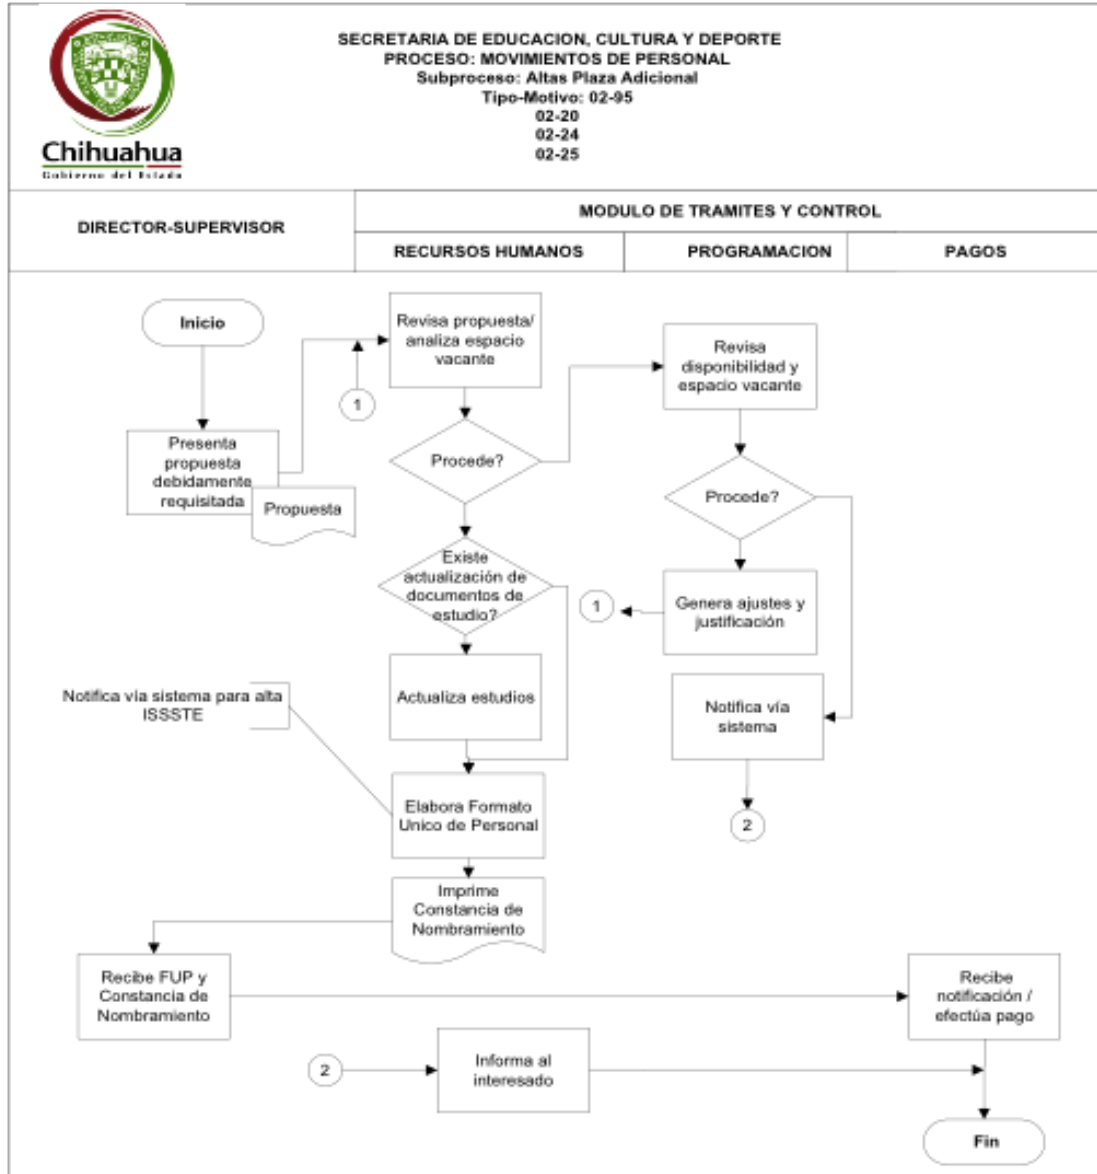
Chihuahua
Gobierno del Estado

SECRETARIA DE EDUCACION, CULTURA Y DEPORTE
PROCESO: MOVIMIENTOS DE PERSONAL
Subproceso: Altas Plaza Adicional
Tipo-Motivo: 02-95
02-20
02-24
02-25

DIRECTOR-SUPERVISOR

MODULO DE TRAMITES Y CONTROL

RECURSOS HUMANOS

PROGRAMACION

PAGOS

Inicio

Presenta propuesta debidamente requisitada

Propuesta

1

Revisa propuesta/ analiza espacio vacante

Procede?

Existe actualización de documentos de estudio?

Actualiza estudios

Notifica vía sistema para alta ISSSTE

Elabora Formato Unico de Personal

Imprime Constancia de Nombramiento

Revisa disponibilidad y espacio vacante

Procede?

1

Genera ajustes y justificación

Notifica vía sistema

2

Recibe FUP y Constancia de Nombramiento

Recibe notificación / efectúa pago

2

Informa al interesado

Fin